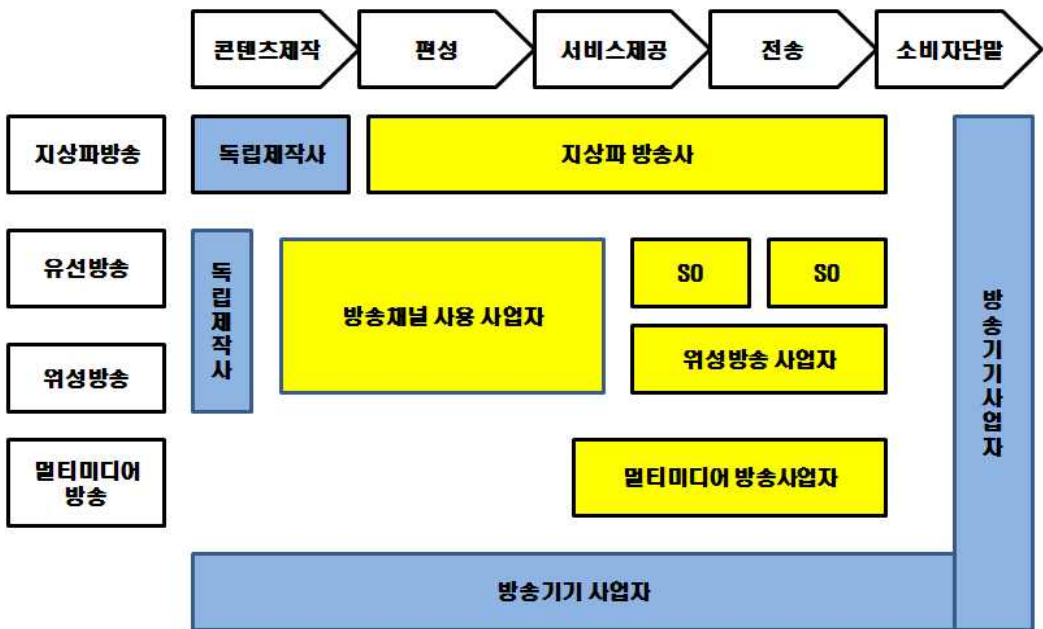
콘텐츠제작 편성 서비스제공 전송 소비자단말

지상파방송

독립제작사

지상파 방송사

유선방송

위성방송

멀티미디어 방송

독립제작사

방송채널 사용 사업자

SO

SO

위성방송 사업자

멀티미디어 방송사업자

방송기기사업자

방송기기 사업자